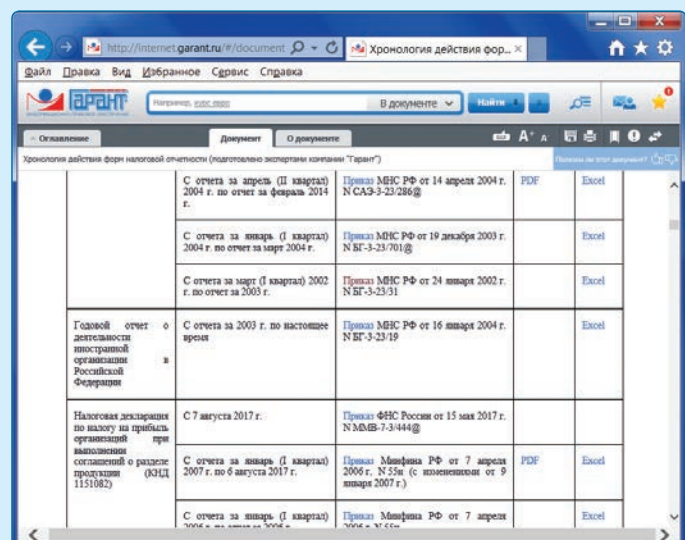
http://internet.garant.ru/#/document
Хронология действия фор...

Файл Правка Вид Избранное Сервис Справка

ГАРАНТ
Например, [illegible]
В документе
Найти

Оглавление
Документ
О документе

Хронология действия форм налоговой отчетности (подготовлено экспертами компании "Гарант")
Полезен ли этот документ?

| | | | | |
|---|---|---|---|---|
| | С отчета за апрель (II квартал) 2004 г. по отчет за февраль 2014 г. | Приказ МНС РФ от 14 апреля 2004 г. N САЭ-3-23/286@ | PDF | Excel |
| | С отчета за январь (I квартал) 2004 г. по отчет за март 2004 г. | Приказ МНС РФ от 19 декабря 2003 г. N БГ-3-23/701@ | | Excel |
| | С отчета за март (I квартал) 2002 г. по отчет за 2003 г. | Приказ МНС РФ от 24 января 2002 г. N БГ-3-23/31 | | Excel |
| Годовой отчет о деятельности иностранной организации в Российской Федерации | С отчета за 2003 г. по настоящее время | Приказ МНС РФ от 16 января 2004 г. N БГ-3-23/19 | | Excel |
| Налоговая декларация по налогу на прибыль организаций при выполнении соглашений о разделе продукции (КНД 1151082) | С 7 августа 2017 г. | Приказ ФНС России от 15 мая 2017 г. N ММВ-7-3/444@ | | |
| | С отчета за январь (I квартал) 2007 г. по 6 августа 2017 г. | Приказ Минфина РФ от 7 апреля 2006 г. N 55н (с изменениями от 9 января 2007 г.) | PDF | Excel |
| | С отчета за январь (I квартал) 2006 г. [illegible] | Приказ Минфина РФ от 7 апреля 2006 г. N 55н | | Excel |